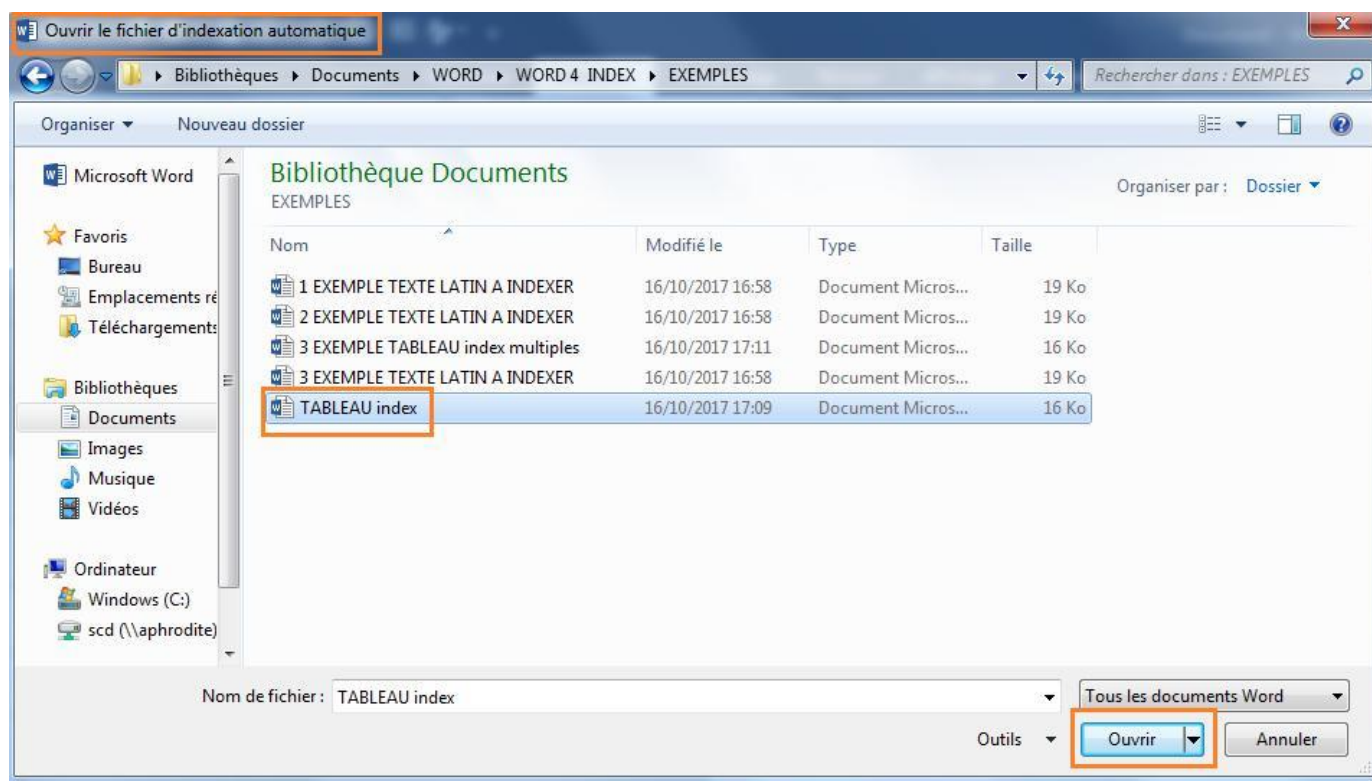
Ouvrir le fichier d'indexation automatique

Bibliothèques ▸ Documents ▸ WORD ▸ WORD 4 INDEX ▸ EXEMPLES

Rechercher dans : EXEMPLES

Organiser ▾ Nouveau dossier

Microsoft Word

Favoris
Bureau
Emplacements ré
Téléchargements

Bibliothèques
Documents
Images
Musique
Vidéos

Ordinateur
Windows (C:)
scd (\\aphrodite)

Bibliothèque Documents
EXEMPLES

Organiser par : Dossier ▾

| Nom | Modifié le | Type | Taille |
|---|---|---|---|
| 1 EXEMPLE TEXTE LATIN A INDEXER | 16/10/2017 16:58 | Document Micros... | 19 Ko |
| 2 EXEMPLE TEXTE LATIN A INDEXER | 16/10/2017 16:58 | Document Micros... | 19 Ko |
| 3 EXEMPLE TABLEAU index multiples | 16/10/2017 17:11 | Document Micros... | 16 Ko |
| 3 EXEMPLE TEXTE LATIN A INDEXER | 16/10/2017 16:58 | Document Micros... | 19 Ko |
| TABLEAU index | 16/10/2017 17:09 | Document Micros... | 16 Ko |

Nom de fichier : TABLEAU index

Tous les documents Word

Outils ▾ Ouvrir Annuler